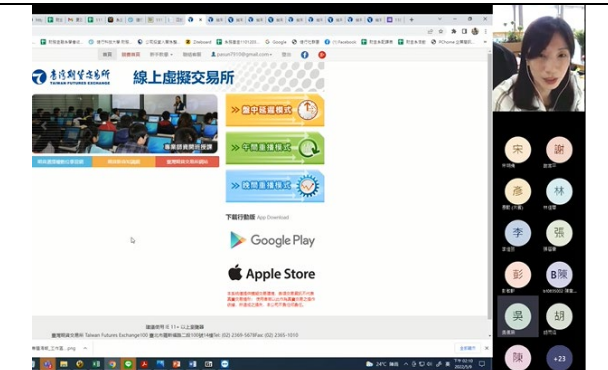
臺灣期貨交易所
TAIWAN FUTURES EXCHANGE
線上虛擬交易所

盤中競價模式
午間重播模式
晚間重播模式

專業講師現場授課

下載行動版 App Download
Google Play
Apple Store

臺灣期貨交易所 Taiwan Futures Exchange

宋
謝
彥
林
李
張
彭
B陳
吳
胡
陳
+23

24°C 多雲